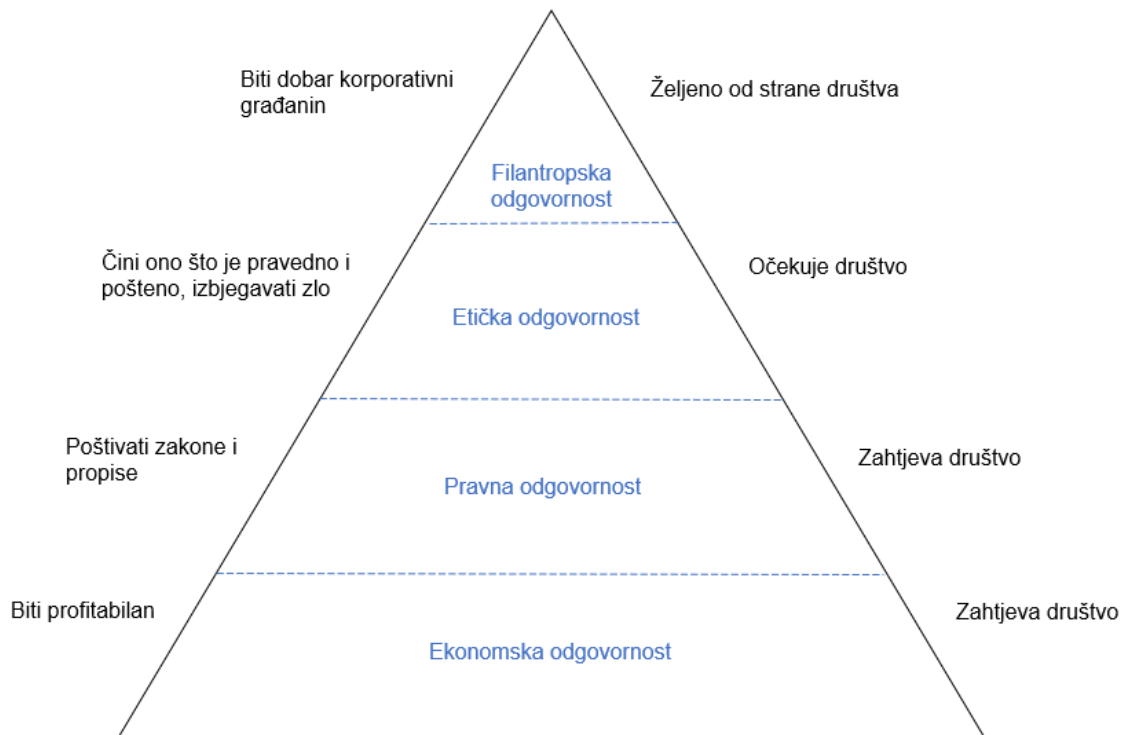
Biti dobar korporativni građanin

Željeno od strane društva

Filantropska odgovornost

Čini ono što je pravedno i pošteno, izbjegavati zlo

Očekuje društvo

Etička odgovornost

Poštivati zakone i propise

Zahtjeva društvo

Pravna odgovornost

Biti profitabilan

Zahtjeva društvo

Ekonomska odgovornost